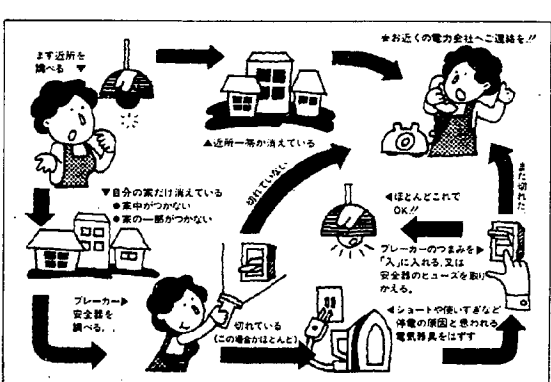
まず近所を調べる ▼

▲近所一帯が消えている

★お近くの電力会社へご連絡を.!!

▼自分の家だけ消えている
●家中がつかない
●家の一部がつかない

切れていない

◀ほとんどこれでOK.!!

また切れた

ブレーカーのつまみを「入」に入れる.又は安全器のヒューズを取りかえる.

ブレーカー・安全器を調べる.

切れている
(この場合がほとんど)

◀ショートや使いすぎなど停電の原因と思われる電気器具をはずす